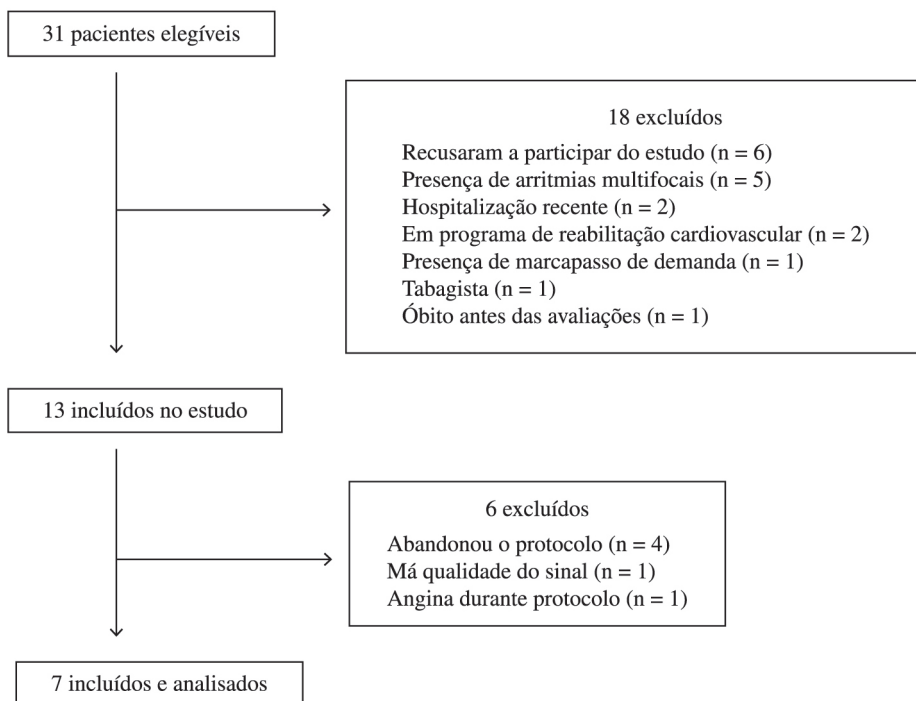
31 pacientes elegíveis

18 excluídos
Recusaram a participar do estudo (n = 6)
Presença de arritmias multifocais (n = 5)
Hospitalização recente (n = 2)
Em programa de reabilitação cardiovascular (n = 2)
Presença de marcapasso de demanda (n = 1)
Tabagista (n = 1)
Óbito antes das avaliações (n = 1)

13 incluídos no estudo

6 excluídos
Abandonou o protocolo (n = 4)
Má qualidade do sinal (n = 1)
Angina durante protocolo (n = 1)

7 incluídos e analisados